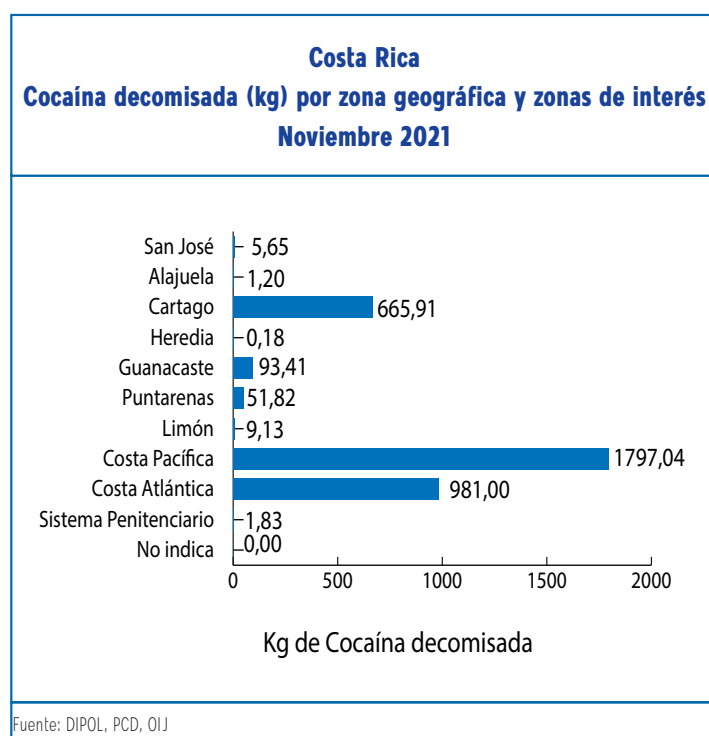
Costa Rica
Cocaína decomisada (kg) por zona geográfica y zonas de interés
Noviembre 2021

San José 5,65
Alajuela 1,20
Cartago 665,91
Heredia 0,18
Guanacaste 93,41
Puntarenas 51,82
Limón 9,13
Costa Pacífica 1797,04
Costa Atlántica 981,00
Sistema Penitenciario 1,83
No indica 0,00

0 500 1000 1500 2000

Kg de Cocaína decomisada

Fuente: DIPOL, PCD, OIJ